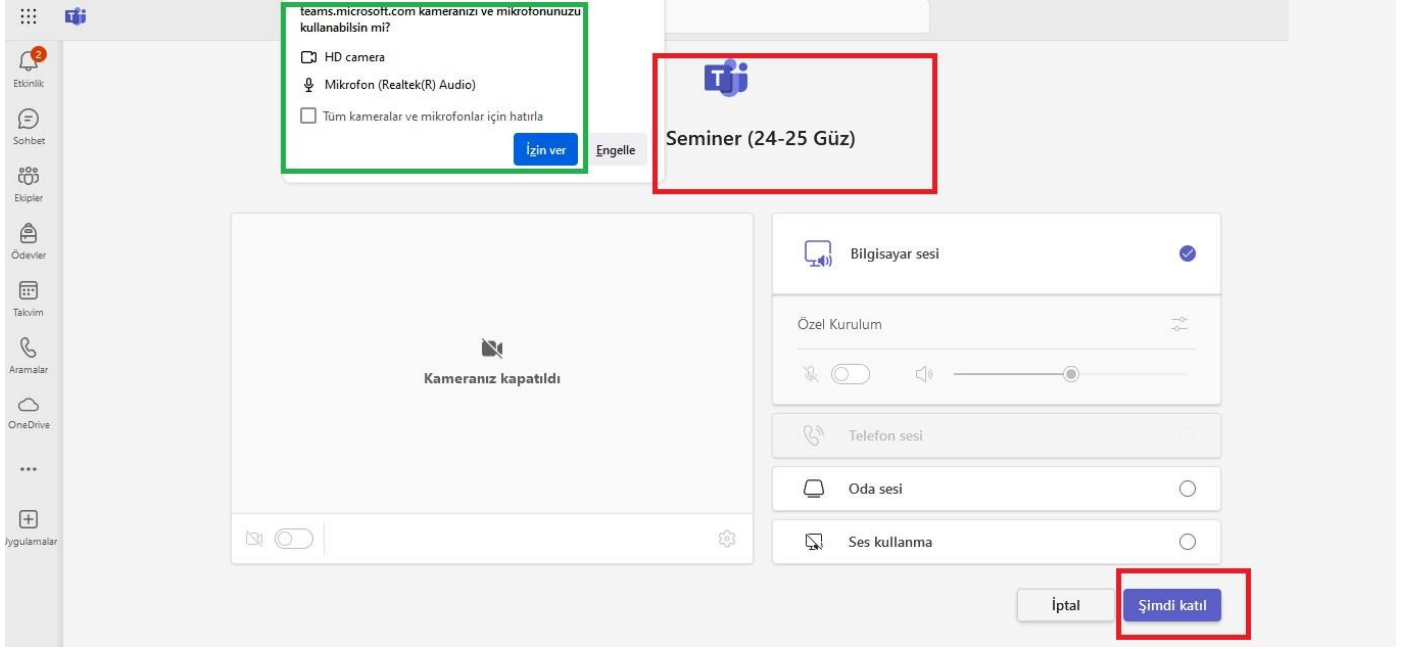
teams.microsoft.com kameranızı ve mikrofonunuzu kullanabilsin mi?

HD camera

Mikrofon (Realtek(R) Audio)

Tüm kameralar ve mikrofonlar için hatırla

İzin ver

Engelle

Etkinlik

Sohbet

Ekipler

Ödevler

Takvim

Aramalar

OneDrive

...

Uygulamalar

Seminer (24-25 Güz)

Kameranız kapatıldı

Bilgisayar sesi

Özel Kurulum

Telefon sesi

Oda sesi

Ses kullanma

İptal

Şimdi katıl